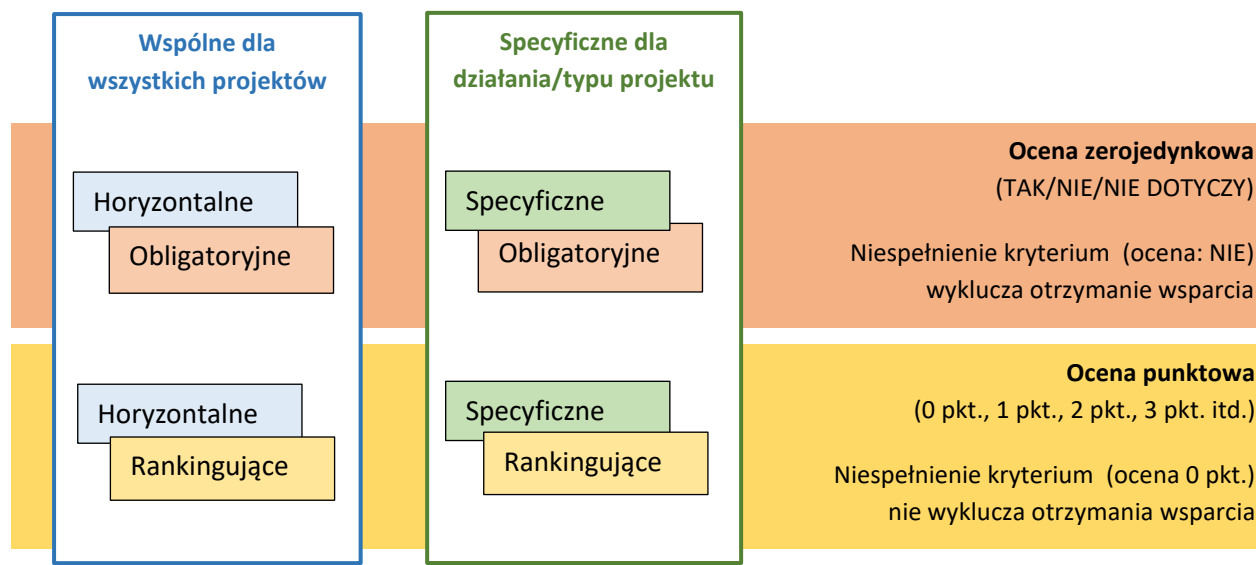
Wspólne dla wszystkich projektów

Specyficzne dla działania/typu projektu

Horyzontalne

Obligatoryjne

Specyficzne

Obligatoryjne

Ocena zerojedynkowa
(TAK/NIE/NIE DOTYCZY)

Niespełnienie kryterium (ocena: NIE) wyklucza otrzymanie wsparcia

Horyzontalne

Rankingujące

Specyficzne

Rankingujące

Ocena punktowa
(0 pkt., 1 pkt., 2 pkt., 3 pkt. itd.)

Niespełnienie kryterium (ocena 0 pkt.) nie wyklucza otrzymania wsparcia